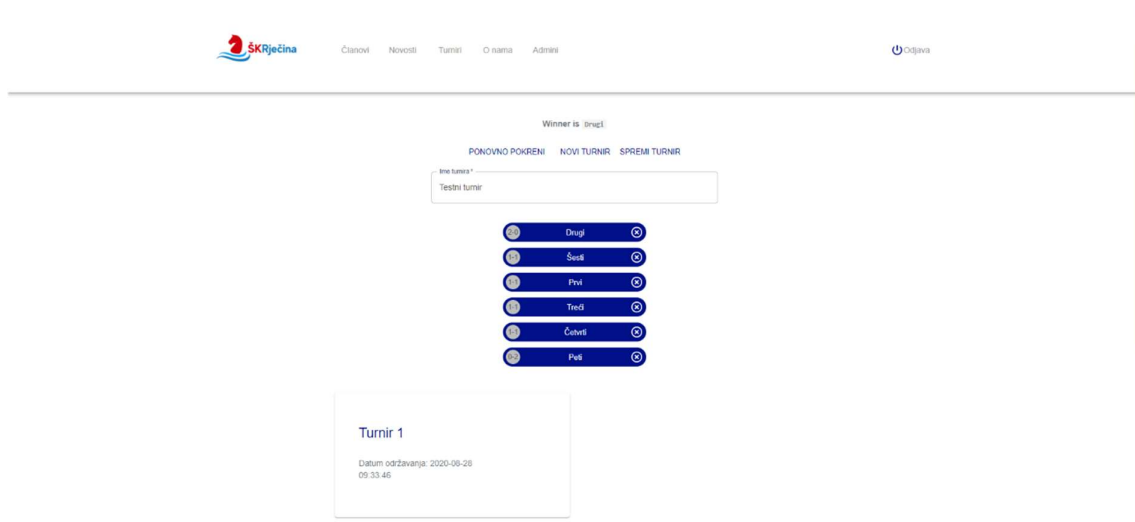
ŠKRječina Članovi Novosti Turniri O nama Admini

Odjava

Winner is Drugi

PONOVNO POKRENI NOVI TURNIR SPREMI TURNIR

Ime turnira *
Testni turnir

2-0 Drugi
1-1 Šesti
1-1 Prvi
1-1 Treći
1-1 Četvrti
0-2 Peti

Turnir 1

Datum održavanja: 2020-08-28 09:33:46